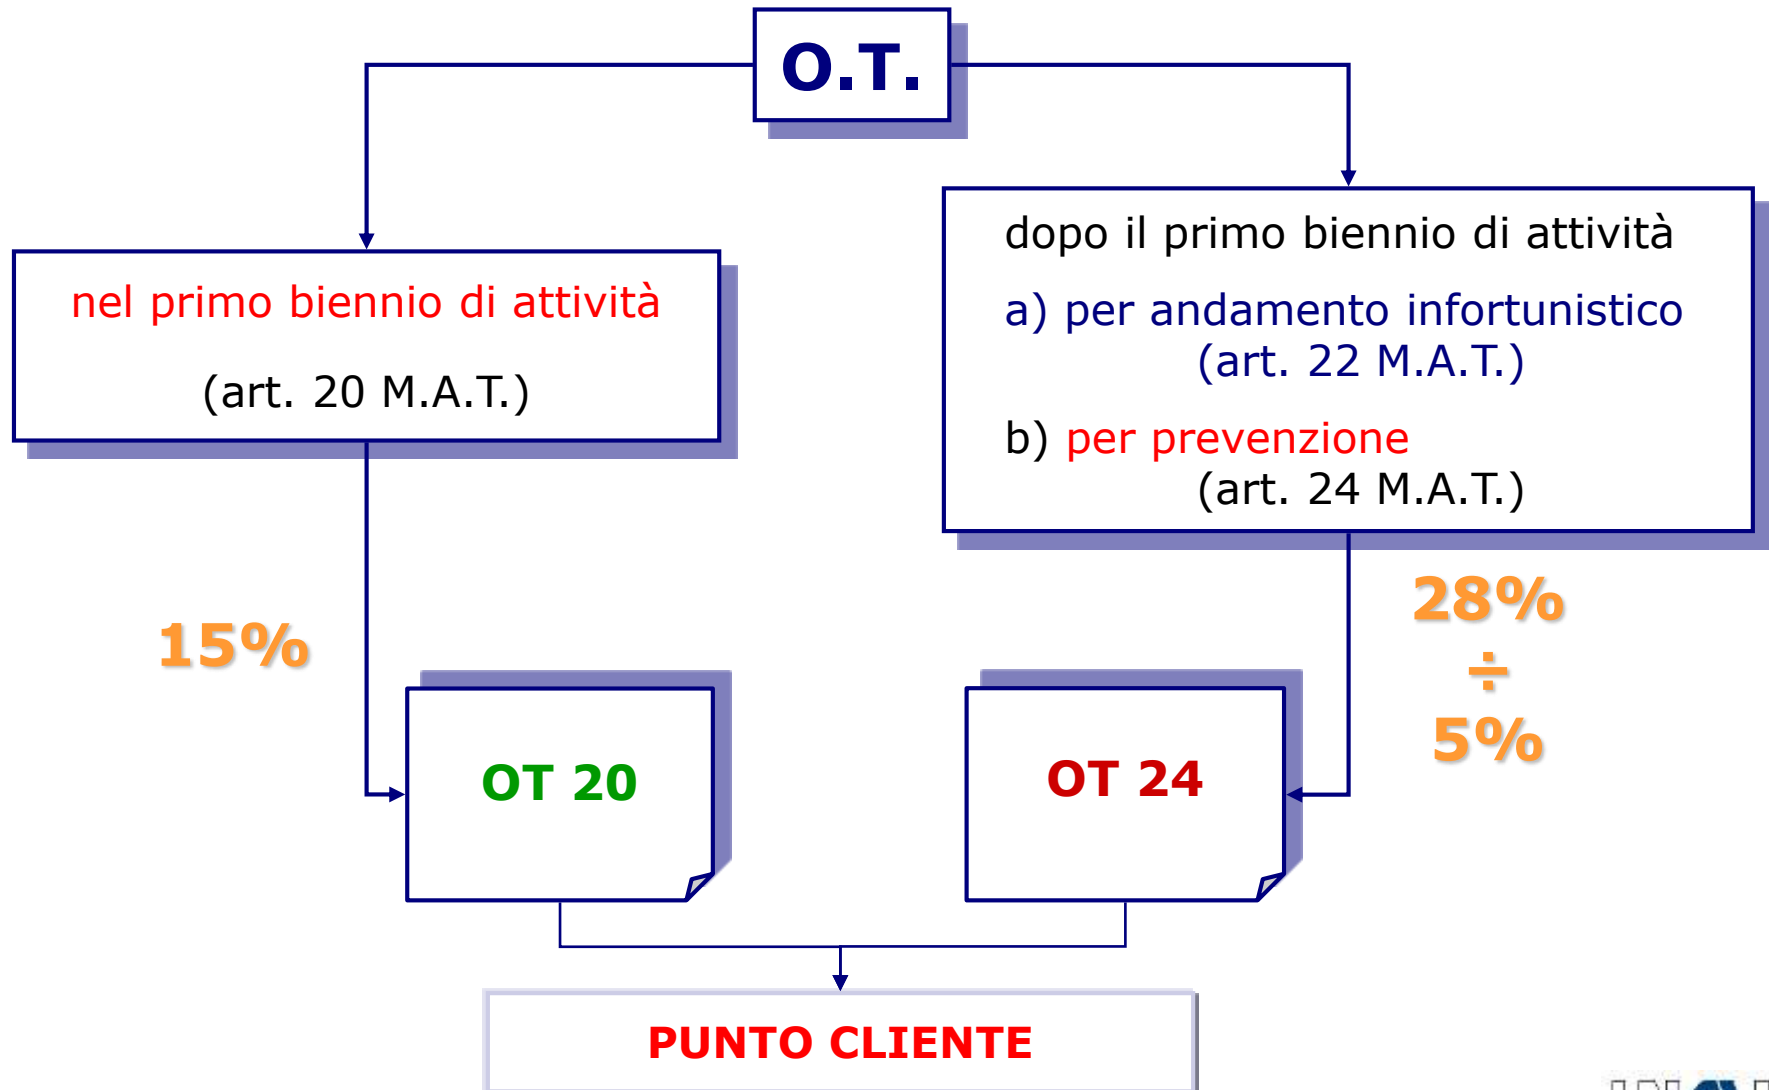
O.T.

nel primo biennio di attività

(art. 20 M.A.T.)

dopo il primo biennio di attività

a) per andamento infortunistico (art. 22 M.A.T.)

b) per prevenzione (art. 24 M.A.T.)

15%

28% ÷ 5%

OT 20

OT 24

PUNTO CLIENTE